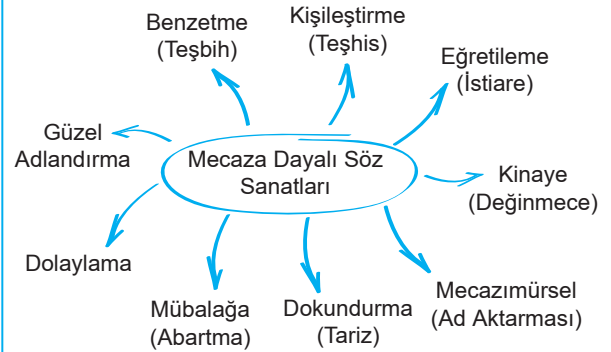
Benzetme
(Teşbih)

Kişileştirme
(Teşhis)

Eğretileme
(İstiare)

Güzel
Adlandırma

Mecaza Dayalı Söz
Sanatları

Kinaye
(Değinmece)

Dolaylama

Mübalağa
(Abartma)

Dokundurma
(Tariz)

Mecazımürsel
(Ad Aktarması)